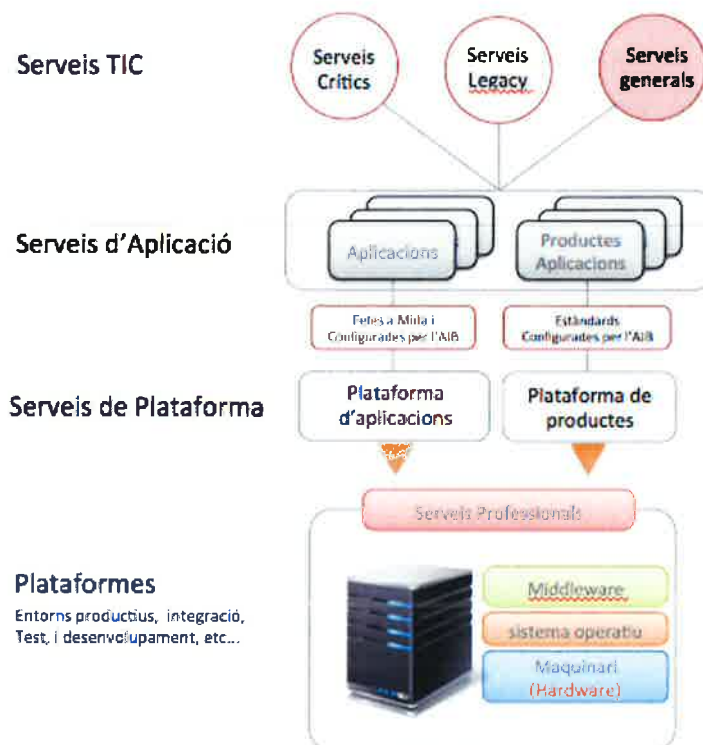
Serveis TIC

Serveis Critics

Serveis Legacy

Serveis generals

Serveis d'Aplicació

Aplicacions

Productes Aplicacions

Fetes a Mida i Configurades per l'AIB

Estàndards Configurades per l'AIB

Serveis de Plataforma

Plataforma d'aplicacions

Plataforma de productes

Serveis Professionals

Plataformes

Entorns productius, integració, Test, i desenvolupament, etc...

Middleware

sistema operatiu

Maquinari (Hardware)